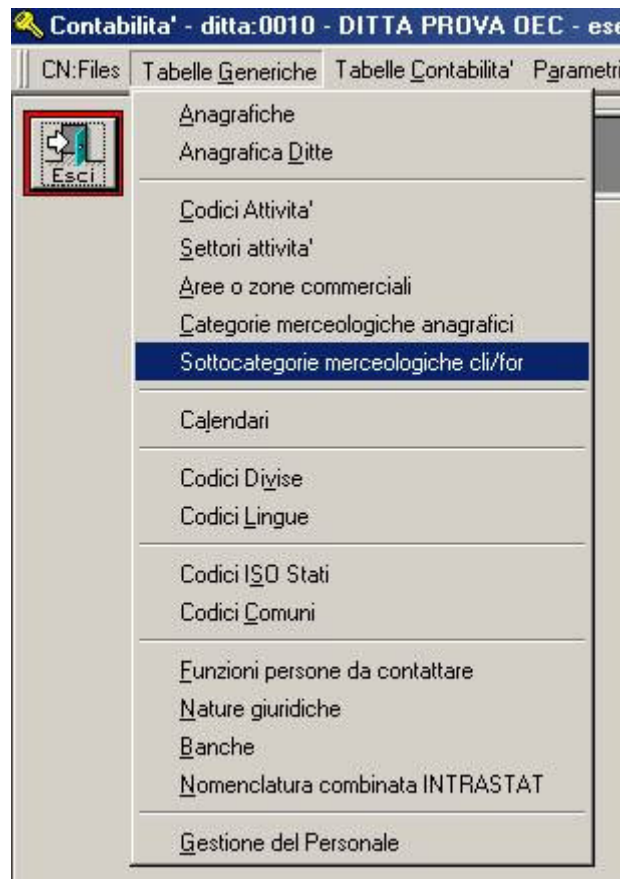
Contabilita' - ditta:0010 - DITTA PROVA OEC - es

CN:Files Tabelle Generiche Tabelle Contabilita' Parametr

Esci

Anagrafiche
Anagrafica Ditte

Codici Attivita'
Settori attivita'
Aree o zone commerciali
Categorie merceologiche anagrafici
Sottocategorie merceologiche cli/for

Calendari

Codici Divise
Codici Lingue

Codici ISO Stati
Codici Comuni

Funzioni persone da contattare
Nature giuridiche
Banche
Nomenclatura combinata INTRASTAT

Gestione del Personale